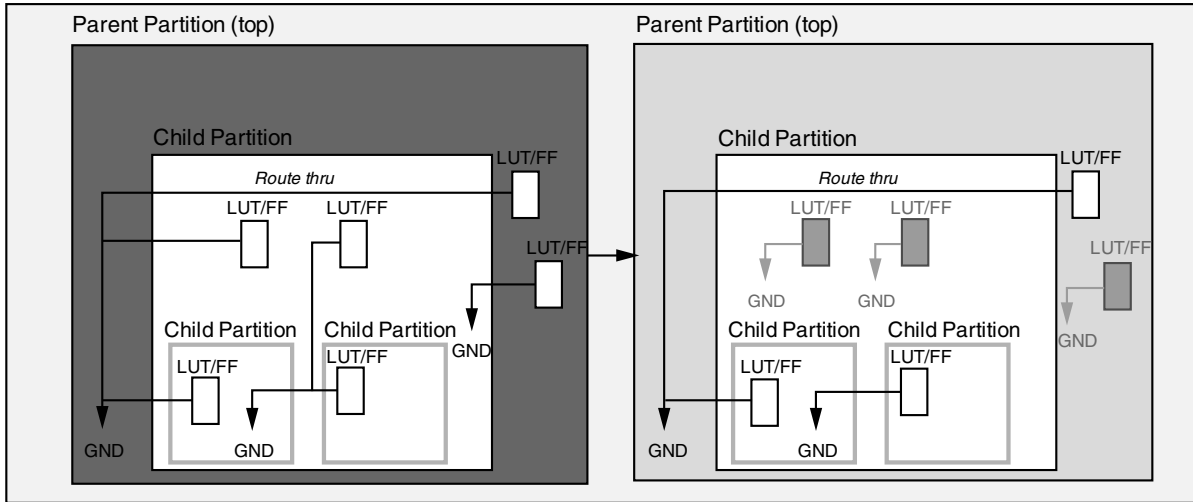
Parent Partition (top)

Child Partition

LUT/FF

Route thru

LUT/FF

LUT/FF

LUT/FF

Child Partition

Child Partition

GND

LUT/FF

LUT/FF

GND

GND

Parent Partition (top)

Child Partition

LUT/FF

Route thru

LUT/FF

LUT/FF

LUT/FF

GND

GND

GND

Child Partition

Child Partition

LUT/FF

LUT/FF

GND

GND